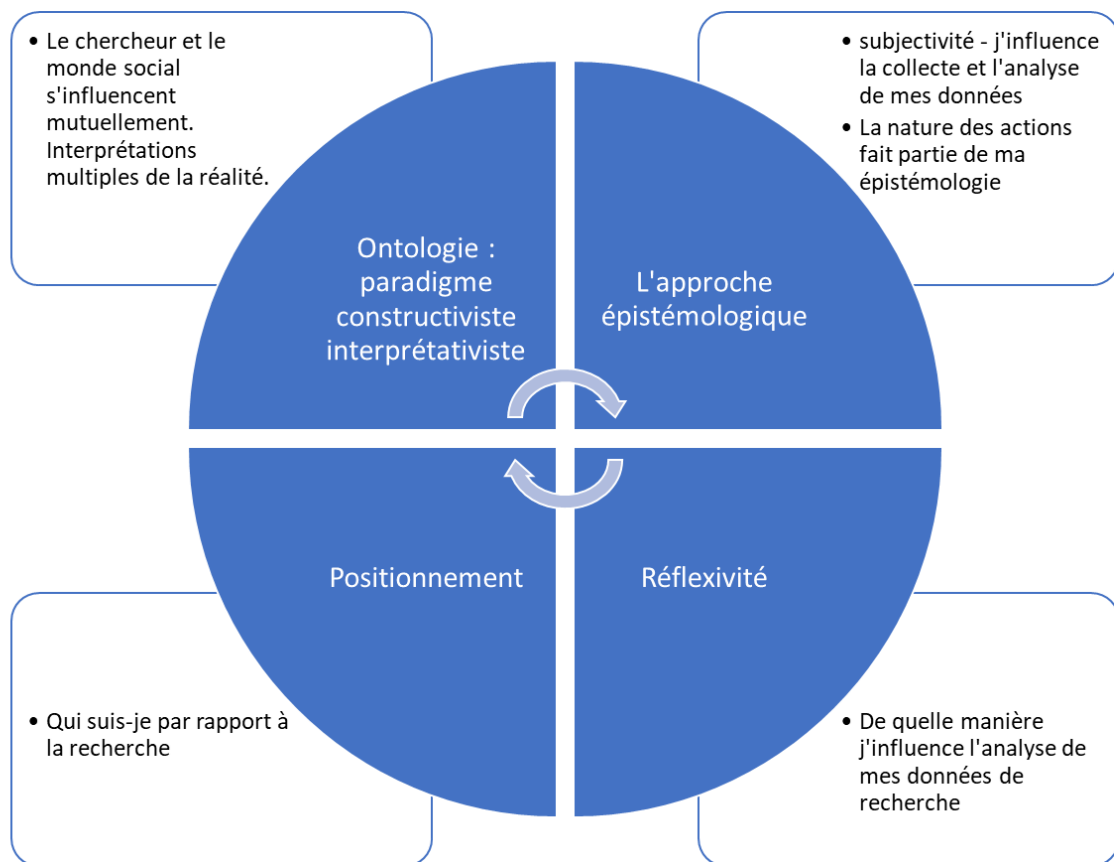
• Le chercheur et le monde social s'influencent mutuellement. Interprétations multiples de la réalité.

• subjectivité - j'influence la collecte et l'analyse de mes données
• La nature des actions fait partie de ma épistémologie

Ontologie : paradigme constructiviste interprétativiste

L'approche épistémologique

Positionnement

Réflexivité

• Qui suis-je par rapport à la recherche

• De quelle manière j'influence l'analyse de mes données de recherche